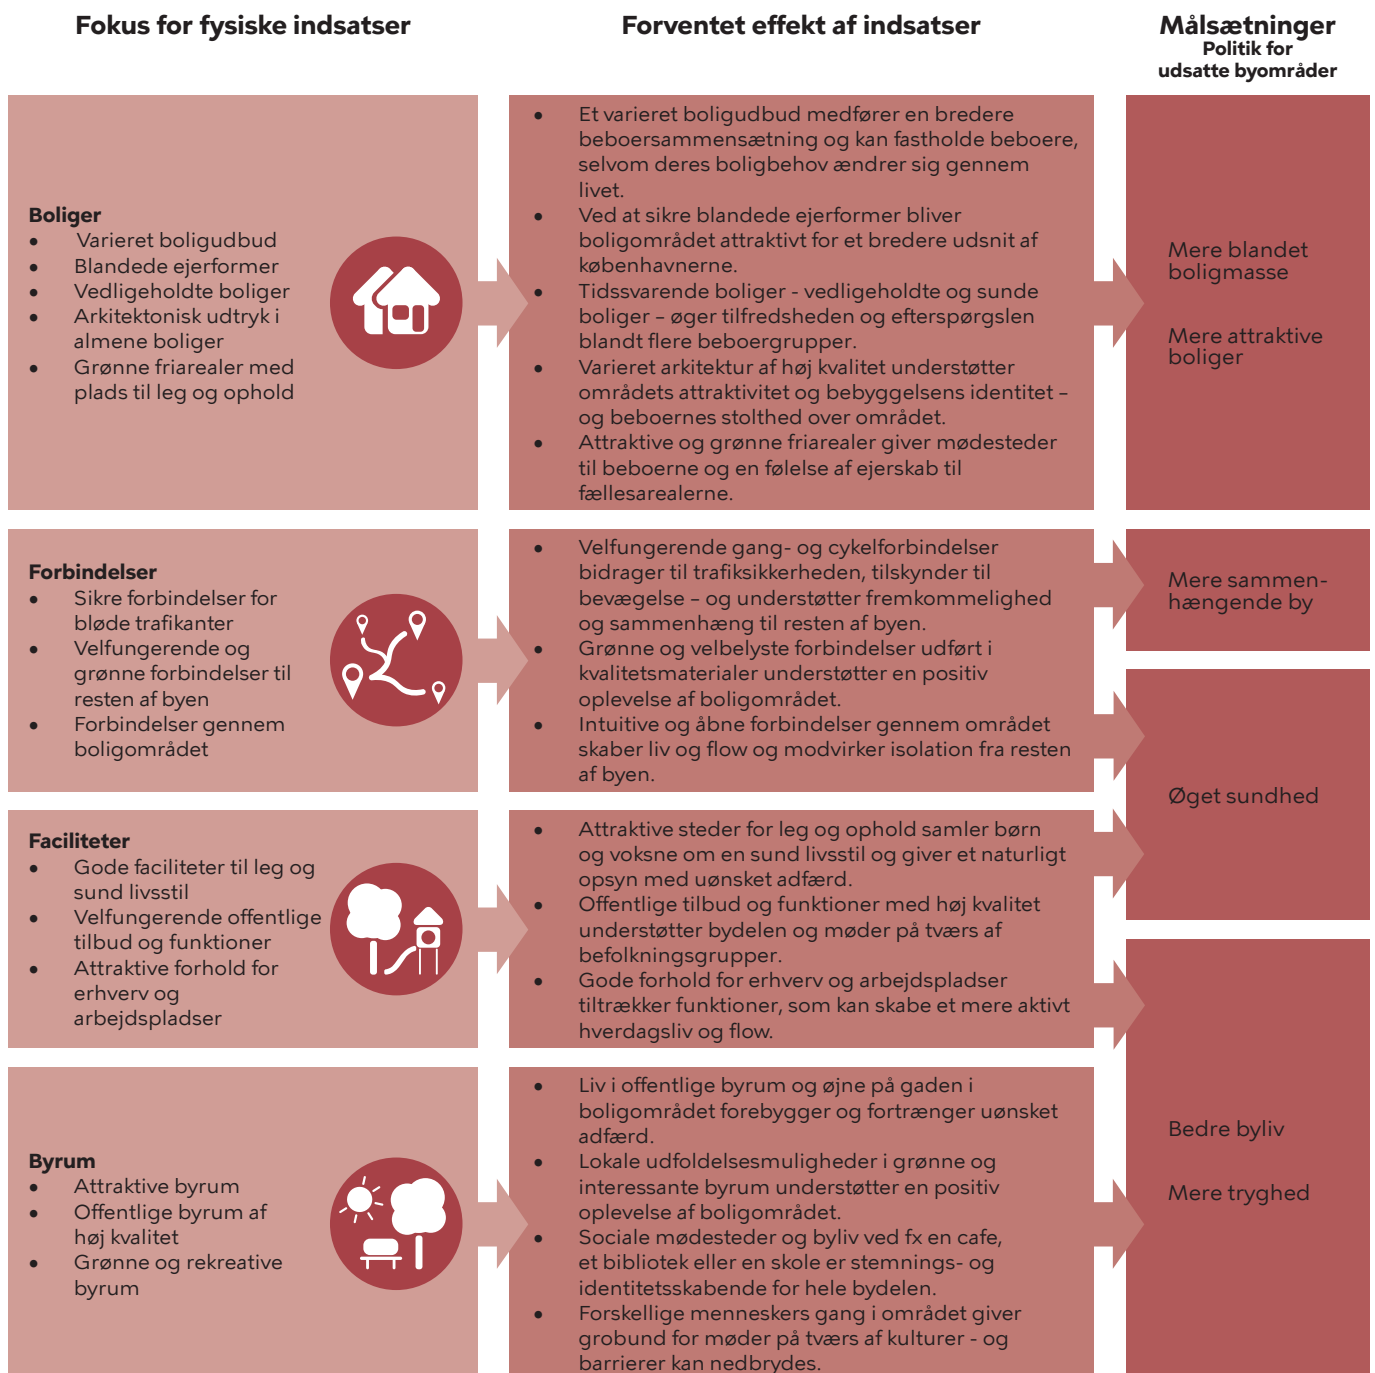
Fokus for fysiske indsatser

Forventet effekt af indsatser

Målsætninger
Politik for udsatte byområder

Boliger
- Varieret boligudbud
- Blandede ejerformer
- Vedligeholdte boliger
- Arkitektonisk udtryk i almene boliger
- Grønne friarealer med plads til leg og ophold

- Et varieret boligudbud medfører en bredere beboersammensætning og kan fastholde beboere, selvom deres boligbehov ændrer sig gennem livet.
- Ved at sikre blandede ejerformer bliver boligområdet attraktivt for et bredere udsnit af københavnerne.
- Tidssvarende boliger - vedligeholdte og sunde boliger – øger tilfredsheden og efterspørgslen blandt flere beboergrupper.
- Varieret arkitektur af høj kvalitet understøtter områdets attraktivitet og bebyggelsens identitet – og beboernes stolthed over området.
- Attraktive og grønne friarealer giver mødesteder til beboerne og en følelse af ejerskab til fællesarealerne.

Mere blandet boligmasse

Mere attraktive boliger

Forbindelser
- Sikre forbindelser for bløde trafikanter
- Velfungerende og grønne forbindelser til resten af byen
- Forbindelser gennem boligområdet

- Velfungerende gang- og cykelforbindelser bidrager til trafiksikkerheden, tilskynder til bevægelse – og understøtter fremkommelighed og sammenhæng til resten af byen.
- Grønne og velbelyste forbindelser udført i kvalitetsmaterialer understøtter en positiv oplevelse af boligområdet.
- Intuitive og åbne forbindelser gennem området skaber liv og flow og modvirker isolation fra resten af byen.

Mere sammenhængende by

Øget sundhed

Faciliteter
- Gode faciliteter til leg og sund livsstil
- Velfungerende offentlige tilbud og funktioner
- Attraktive forhold for erhverv og arbejdspladser

- Attraktive steder for leg og ophold samler børn og voksne om en sund livsstil og giver et naturligt opsyn med uønsket adfærd.
- Offentlige tilbud og funktioner med høj kvalitet understøtter bydelen og møder på tværs af befolkningsgrupper.
- Gode forhold for erhverv og arbejdspladser tiltrækker funktioner, som kan skabe et mere aktivt hverdagsliv og flow.

Byrum
- Attraktive byrum
- Offentlige byrum af høj kvalitet
- Grønne og rekreative byrum

- Liv i offentlige byrum og øjne på gaden i boligområdet forebygger og fortrænger uønsket adfærd.
- Lokale udfoldelsesmuligheder i grønne og interessante byrum understøtter en positiv oplevelse af boligområdet.
- Sociale mødesteder og byliv ved fx en cafe, et bibliotek eller en skole er stemnings- og identitetsskabende for hele bydelen.
- Forskellige menneskers gang i området giver grobund for møder på tværs af kulturer - og barrierer kan nedbrydes.

Bedre byliv

Mere tryghed